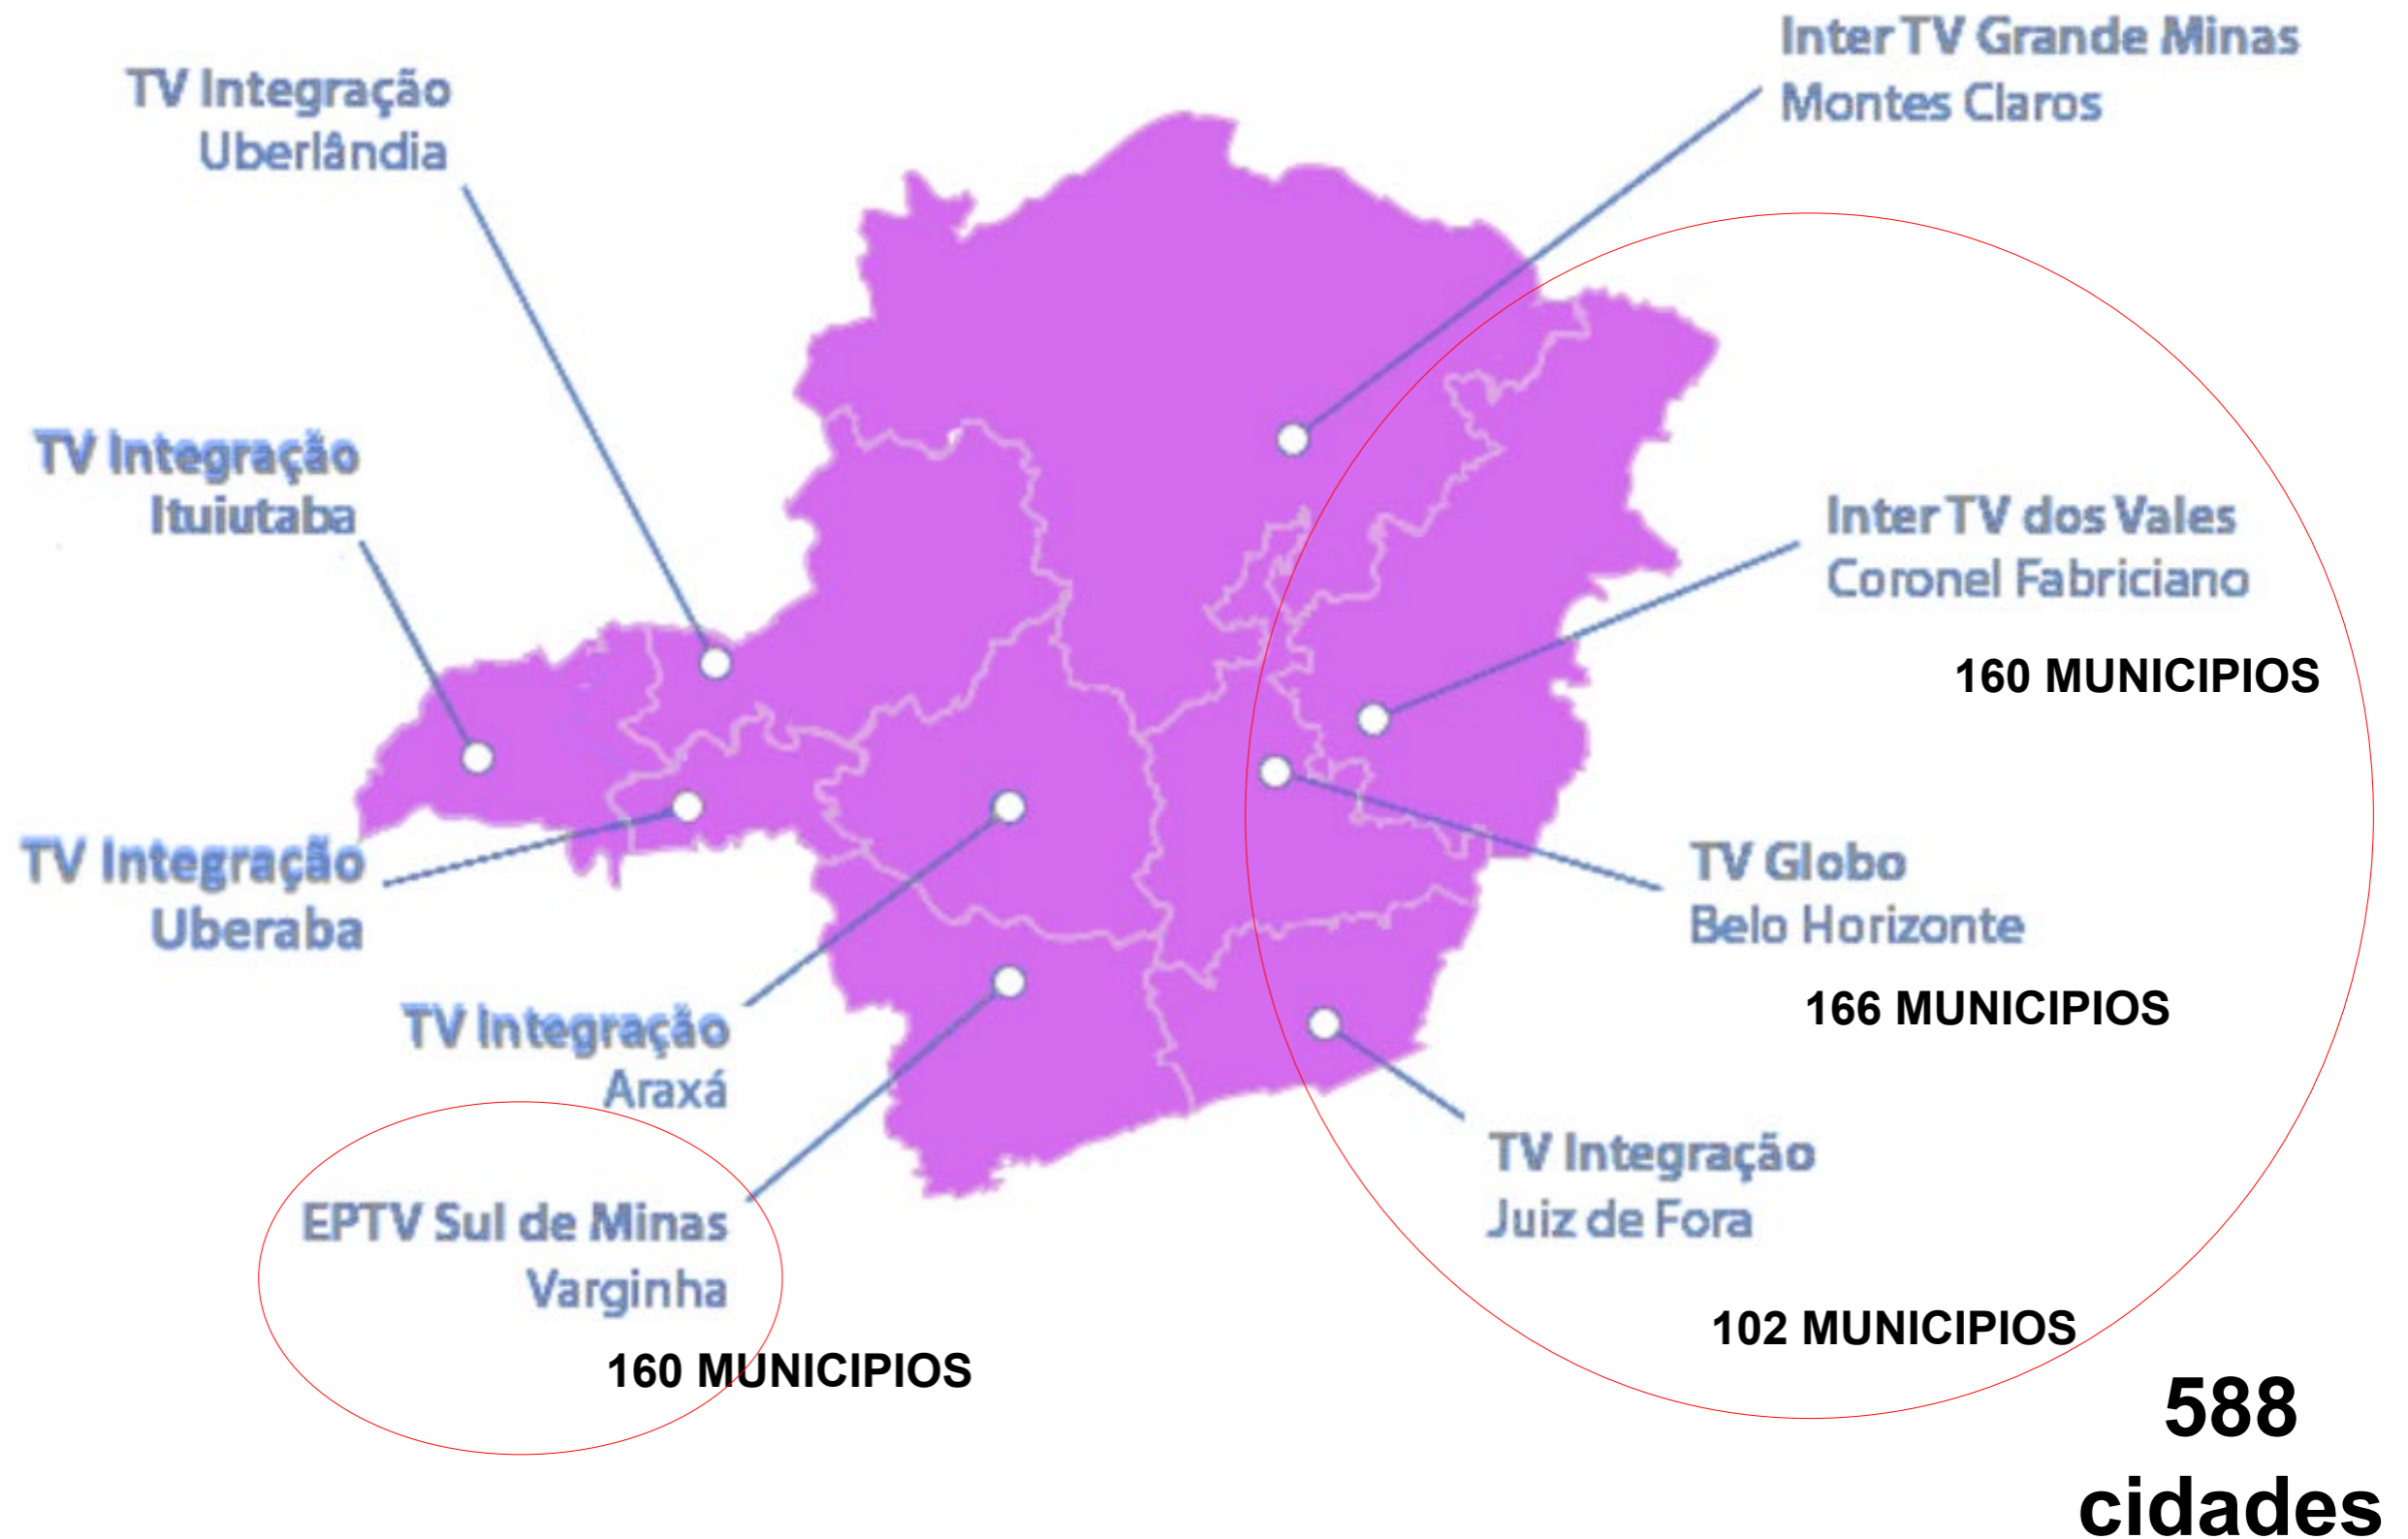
TV Integração
Uberlândia

Inter TV Grande Minas
Montes Claros

TV Integração
Ituiutaba

Inter TV dos Vales
Coronel Fabriciano

160 MUNICIPIOS

TV Integração
Uberaba

TV Globo
Belo Horizonte

166 MUNICIPIOS

TV Integração
Araxá

TV Integração
Juiz de Fora

EPTV Sul de Minas
Varginha

102 MUNICIPIOS

160 MUNICIPIOS

588
cidades